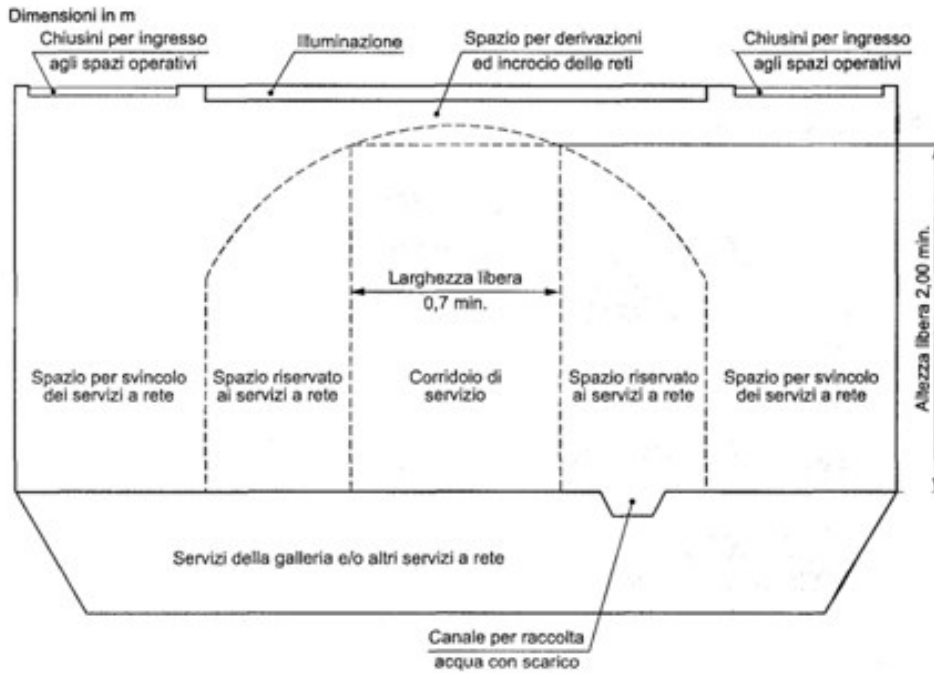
Dimensioni in m

Chiusini per ingresso agli spazi operativi

Illuminazione

Spazio per derivazioni ed incrocio delle reti

Chiusini per ingresso agli spazi operativi

Larghezza libera 0,7 min.

Altezza libera 2,00 min.

Spazio per svincolo dei servizi a rete

Spazio riservato ai servizi a rete

Corridoio di servizio

Spazio riservato ai servizi a rete

Spazio per svincolo dei servizi a rete

Servizi della galleria e/o altri servizi a rete

Canale per raccolta acqua con scarico